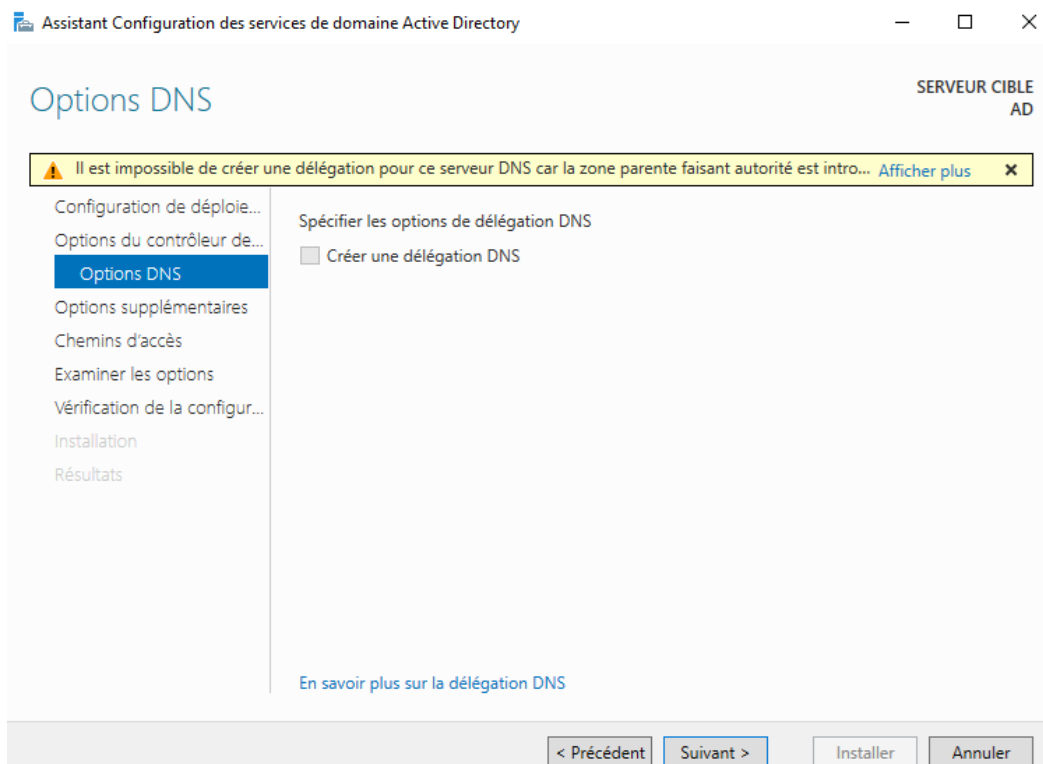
Assistant Configuration des services de domaine Active Directory

Options DNS

SERVEUR CIBLE
AD

Il est impossible de créer une délégation pour ce serveur DNS car la zone parente faisant autorité est intro... Afficher plus ×

Configuration de déploie...
Options du contrôleur de...
Options DNS
Options supplémentaires
Chemins d'accès
Examiner les options
Vérification de la configur...
Installation
Résultats

Spécifier les options de délégation DNS

Créer une délégation DNS

En savoir plus sur la délégation DNS

< Précédent | Suivant > | Installer | Annuler